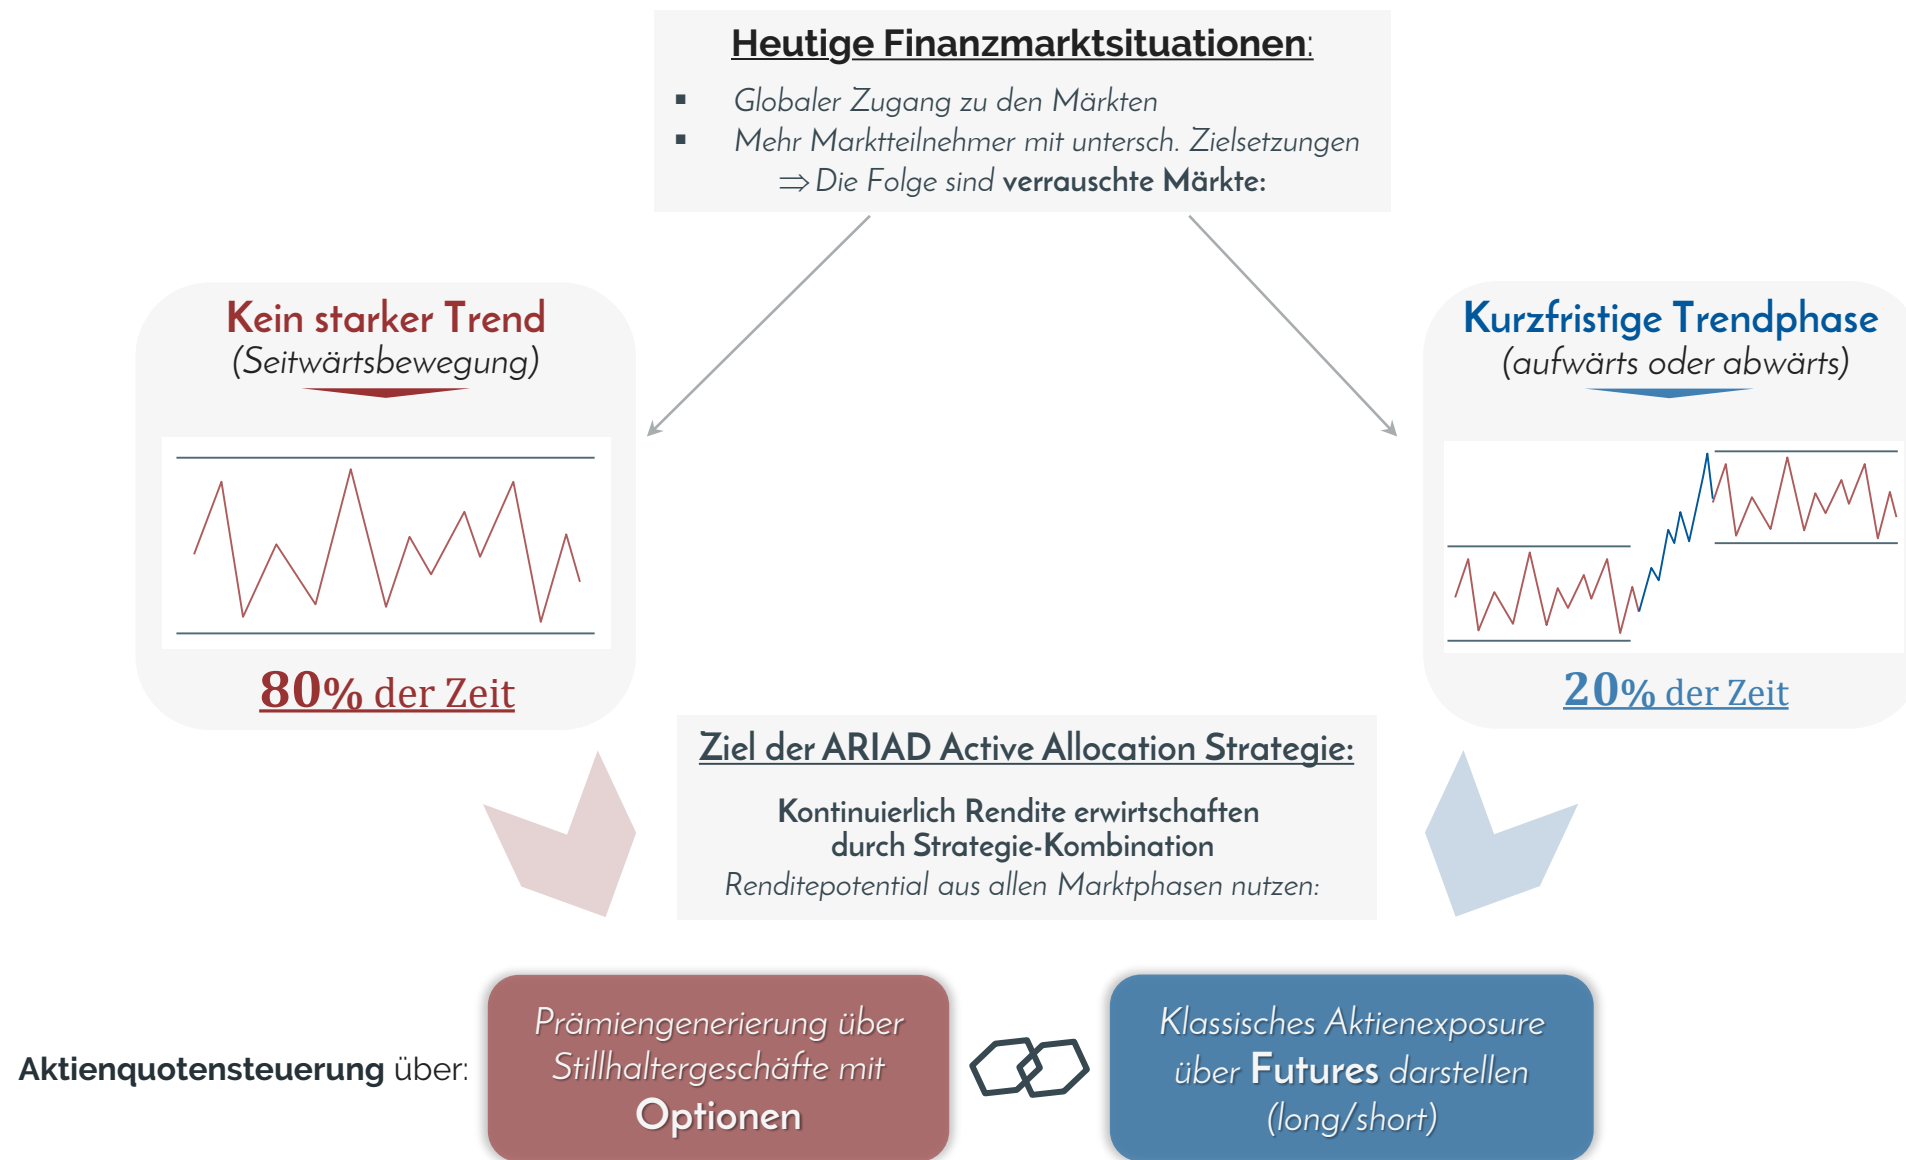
Heutige Finanzmarktsituationen:

- Globaler Zugang zu den Märkten
- Mehr Marktteilnehmer mit untersch. Zielsetzungen

$\Rightarrow$ Die Folge sind verrauschte Märkte:

Kein starker Trend
(Seitwärtsbewegung)

80% der Zeit

Kurzfristige Trendphase
(aufwärts oder abwärts)

20% der Zeit

Ziel der ARIAD Active Allocation Strategie:

Kontinuierlich Rendite erwirtschaften durch Strategie-Kombination
Renditepotential aus allen Marktphasen nutzen:

Aktienquotensteuerung über:

Prämiengenerierung über Stillhaltergeschäfte mit Optionen

Klassisches Aktienexposure über Futures darstellen (long/short)